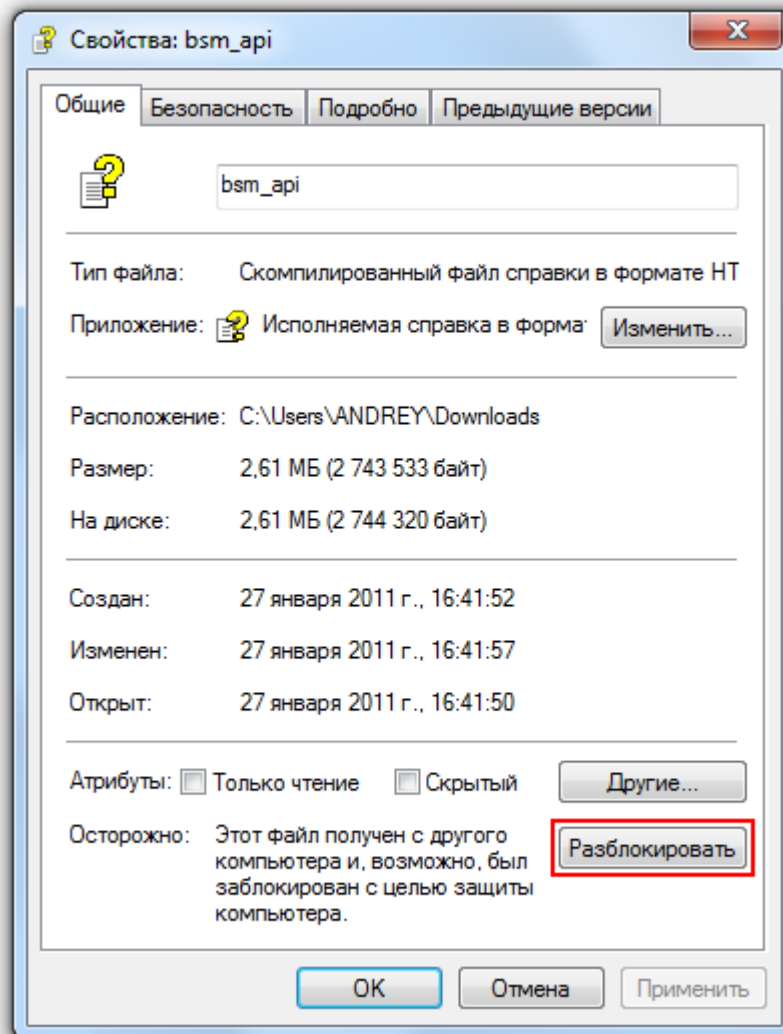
Свойства: bsm_api

X

Общие | Безопасность | Подробно | Предыдущие версии

bsm_api

Тип файла: Скомпилированный файл справки в формате HT

Приложение: Исполняемая справка в форма Изменить...

Расположение: C:\Users\ANDREY\Downloads

Размер: 2,61 МБ (2 743 533 байт)

На диске: 2,61 МБ (2 744 320 байт)

Создан: 27 января 2011 г., 16:41:52

Изменен: 27 января 2011 г., 16:41:57

Открыт: 27 января 2011 г., 16:41:50

Атрибуты: Только чтение Скрытый Другие...

Осторожно: Этот файл получен с другого компьютера и, возможно, был заблокирован с целью защиты компьютера.

Разблокировать

OK Отмена Применить